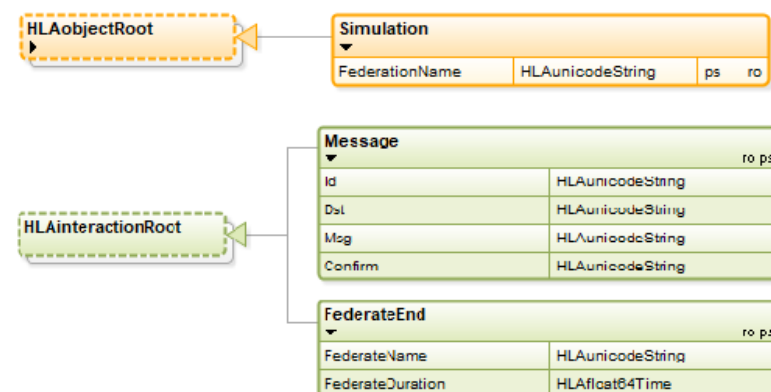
HLAobjectRoot

Simulation

| FederationName | HLAunicodeString | ps | ro |
|---|---|---|---|

HLAinteractionRoot

Message
ro ps

| Id | HLAunicodeString |
|---|---|
| Dst | HLAunicodeString |
| Msg | HLAunicodeString |
| Confirm | HLAunicodeString |

FederateEnd
ro ps

| FederateName | HLAunicodeString |
|---|---|
| FederateDuration | HLAfloat64Time |